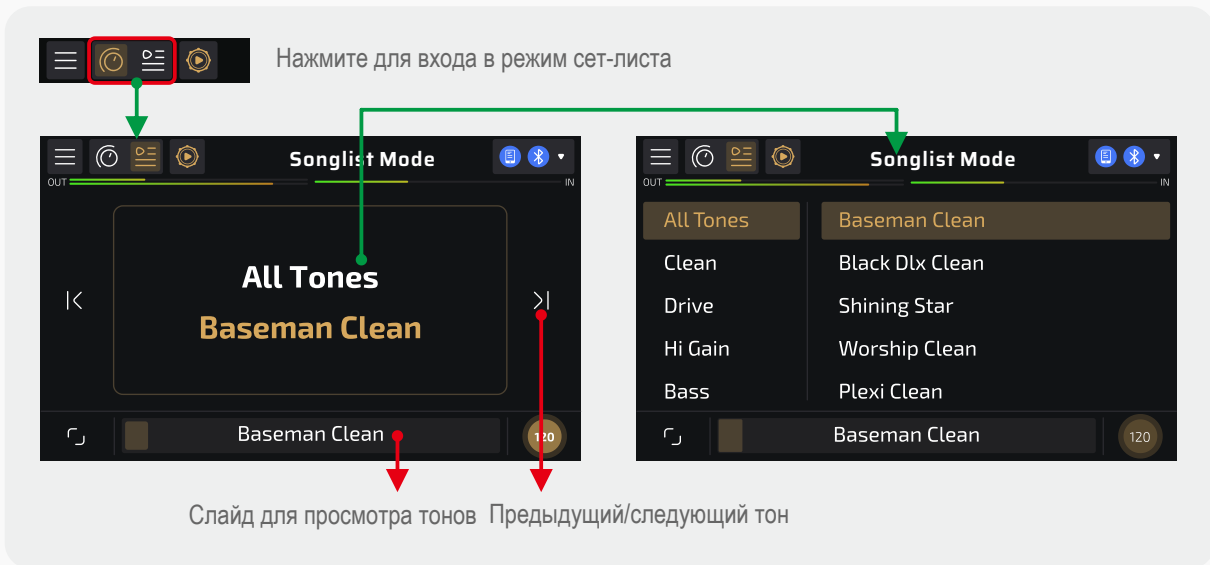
Нажмите для входа в режим сет-листа

Songlist Mode

OUT IN

All Tones

Baseman Clean

Baseman Clean

120

Songlist Mode

OUT IN

All Tones
Clean
Drive
Hi Gain
Bass

Baseman Clean
Black Dlx Clean
Shining Star
Worship Clean
Plexi Clean

Baseman Clean

120

Слайд для просмотра тонов

Предыдущий/следующий тон